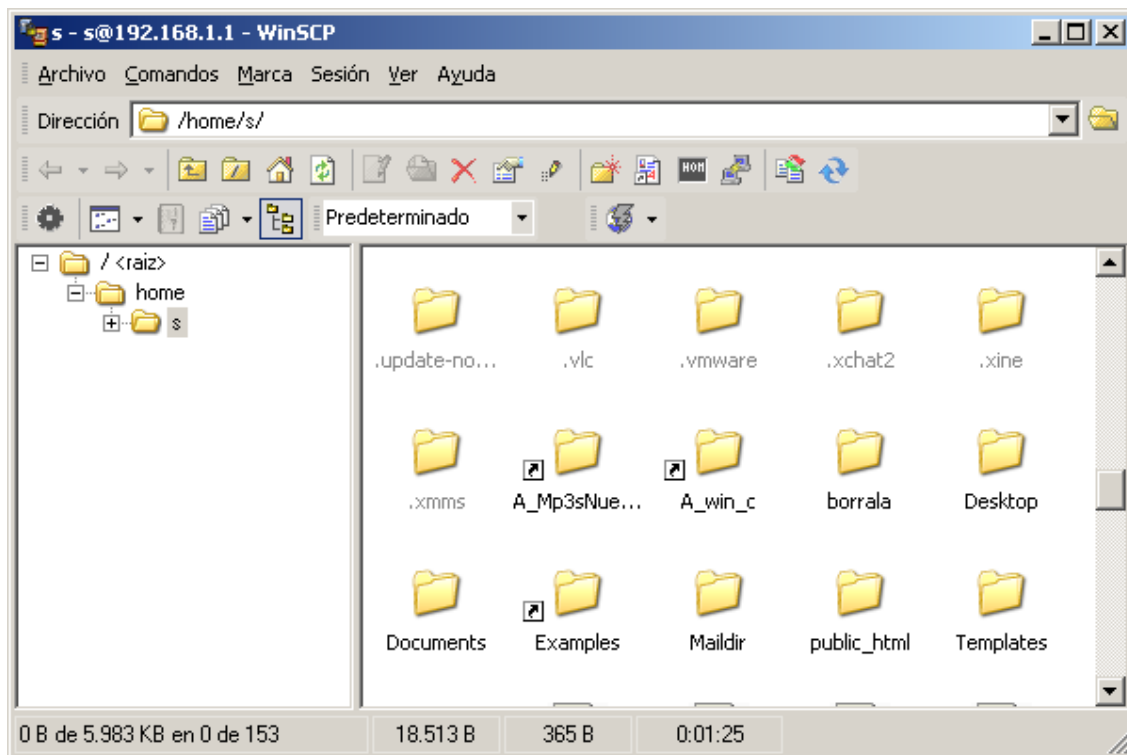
s - s@192.168.1.1 - WinSCP

Archivo Comandos Marca Sesión Ver Ayuda

Dirección /home/s/

Predeterminado

/ <raiz>
home
s

.update-no... .vlc .vmware .xchat2 .xine
.xmms A_Mp3sNue... A_win_c borrala Desktop
Documents Examples Maildir public_html Templates

0 B de 5.983 KB en 0 de 153 | 18.513 B | 365 B | 0:01:25